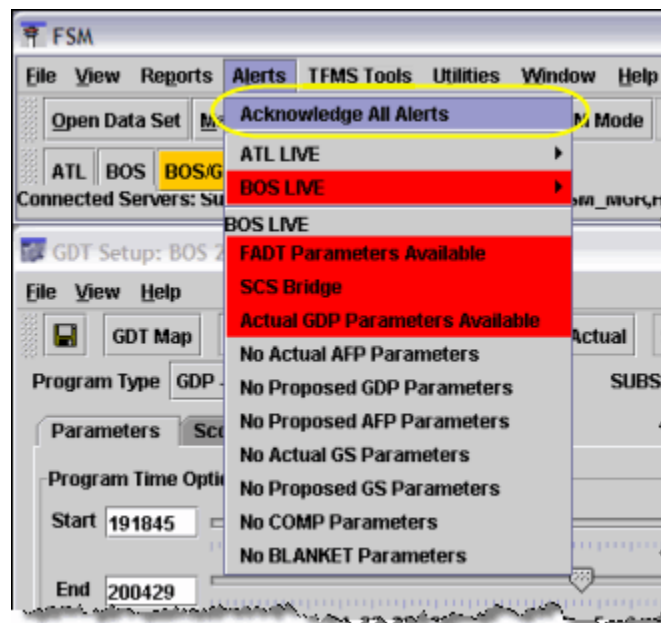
FSM

File View Reports Alerts TFMS Tools Utilities Window Help

Open Data Set M

Acknowledge All Alerts

N Mode

ATL BOS BOS/G

ATL LIVE

BOS LIVE

Connected Servers: Su

M_MGR,

BOS LIVE

GDT Setup: BOS 2

FADT Parameters Available

File View Help

SCS Bridge

GDT Map

Actual GDP Parameters Available

Actual

No Actual AFP Parameters

Program Type GDP -

No Proposed GDP Parameters

SUBS

Parameters Sc

No Proposed AFP Parameters

No Actual GS Parameters

Program Time Opti

No Proposed GS Parameters

Start 191845

No COMP Parameters

No BLANKET Parameters

End 200429